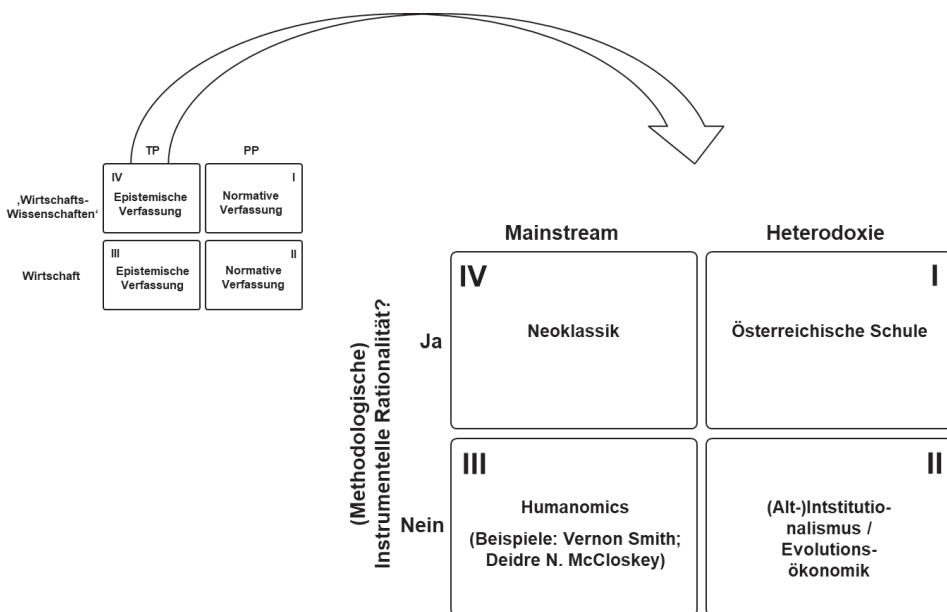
TP

PP

IV

I

‚Wirtschafts-Wissenschaften‘

Epistemische Verfassung

Normative Verfassung

III

II

Wirtschaft

Epistemische Verfassung

Normative Verfassung

Mainstream

Heterodoxie

(Methodologische) Instrumentelle Rationalität?

Ja

IV

Neoklassik

I

Österreichische Schule

Nein

III

Humanomics

(Beispiele: Vernon Smith; Deidre N. McCloskey)

II

(Alt-)Intstitutionalismus / Evolutionsökonomik